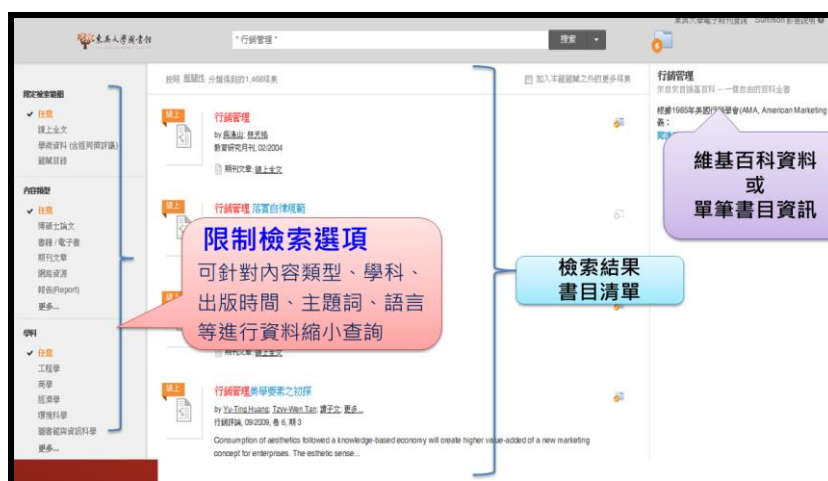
東吳大學圖書館

"行銷管理"

搜索

東吳大學電子期刊查詢 Summon 影音說明

限定檢索範圍
✔ 任意
線上全文
學術資料 (含經同儕評議)
館藏目錄

內容類型
✔ 任意
博碩士論文
書籍 / 電子書
期刊文章
網路資源
報告(Report)
更多...

學科
✔ 任意
工程學
商學
經濟學
環境科學
圖書館與資訊科學
更多...

按照 關聯性 分類得到約1,468結果

加入本館館藏之外的更多結果

線上

行銷管理
by 吳清山; 林天祐
教育研究月刊, 02/2004

期刊文章: 線上全文

行銷管理 落實自律規範

線上

期刊文章: 線上全文

線上

行銷管理美學要素之初探
by Yu-Ting Huang; Tzev-Wen Tan; 譚子文; 更多...
行銷評論, 09/2009, 卷 6, 期 3

Consumption of aesthetics followed a knowledge-based economy will create higher value-added of a new marketing concept for enterprises. The esthetic sense...

限制檢索選項
可針對內容類型、學科、出版時間、主題詞、語言等進行資料縮小查詢

檢索結果
書目清單

行銷管理
來自言語維基百科 — 一個自由的百科全書

根據1985年美國行銷協會(AMA, American Marketing
義：

維基百科資料
或
單筆書目資訊